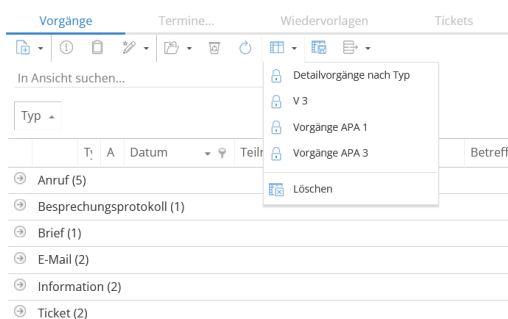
Vorgänge Termine... Wiedervorlagen Tickets

In Ansicht suchen...

Typ

T A Datum Teil Betreff

Anruf (5)

Besprechungsprotokoll (1)

Brief (1)

E-Mail (2)

Information (2)

Ticket (2)

Detailvorgänge nach Typ

V 3

Vorgänge APA 1

Vorgänge APA 3

Löschen